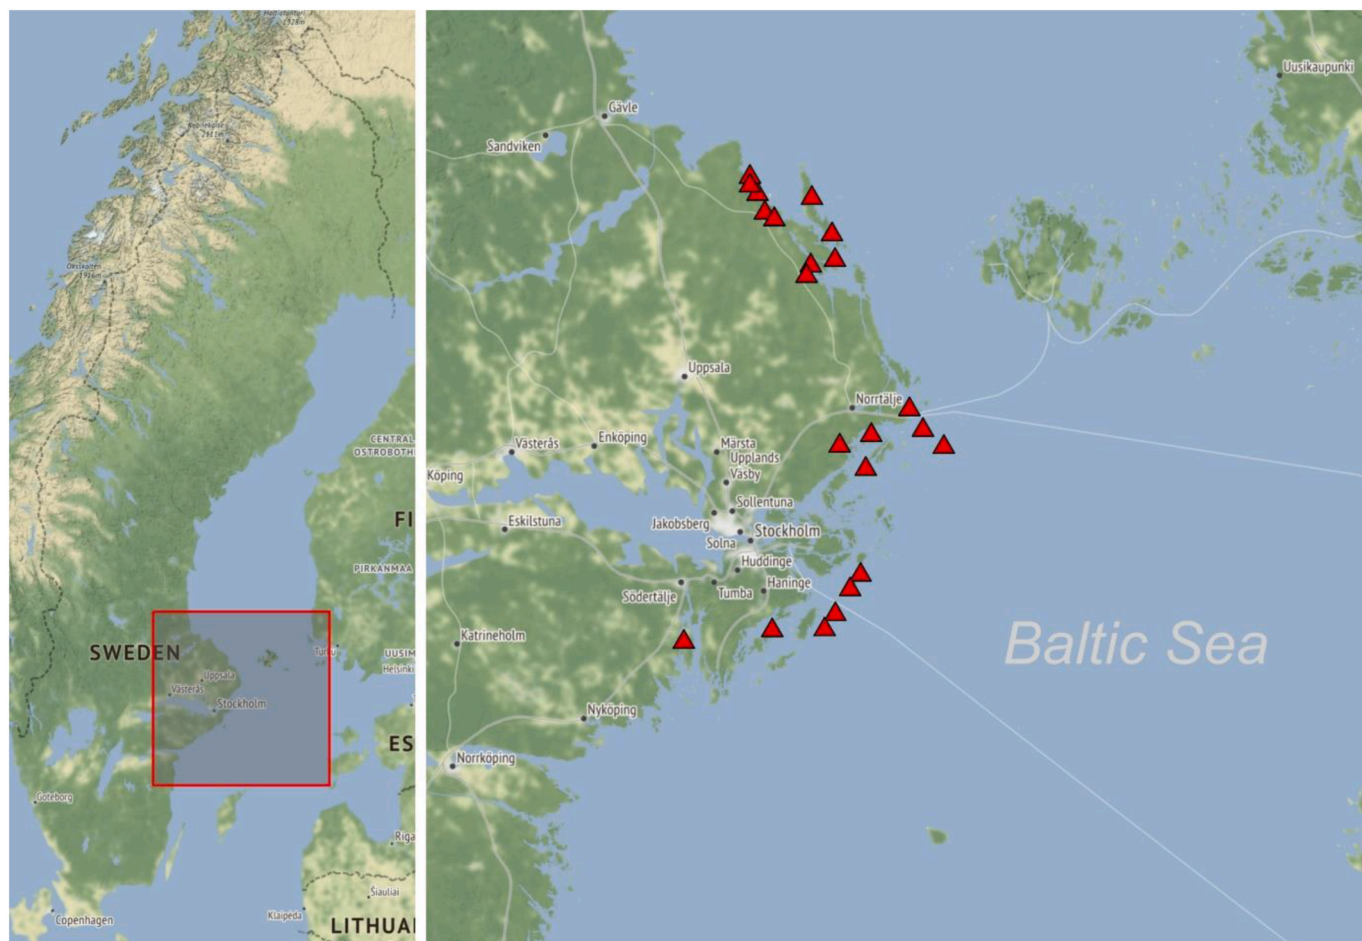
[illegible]
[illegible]
Kebnekaise
2111 m
Oksskolten
1916 m
CENTRAL
OSTROBOTH
FI
PIRKANMAA
SWEDEN
Uppsala
Västerås
Stockholm
Turku
UUSIM
Helsinki
ES
Göteborg
Riga
Šiauliai
Klaipėda
Copenhagen
LITHUA

Uusikaupunki
Gävle
Sandviken
Uppsala
Norrtälje
Västerås
Enköping
Märsta
Upplands
Väsby
Köping
Sollentuna
Eskilstuna
Jakobsberg
Stockholm
Solna
Huddinge
Haninge
Södertälje
Tumba
Katrineholm
Baltic Sea
Nyköping
Norrköping